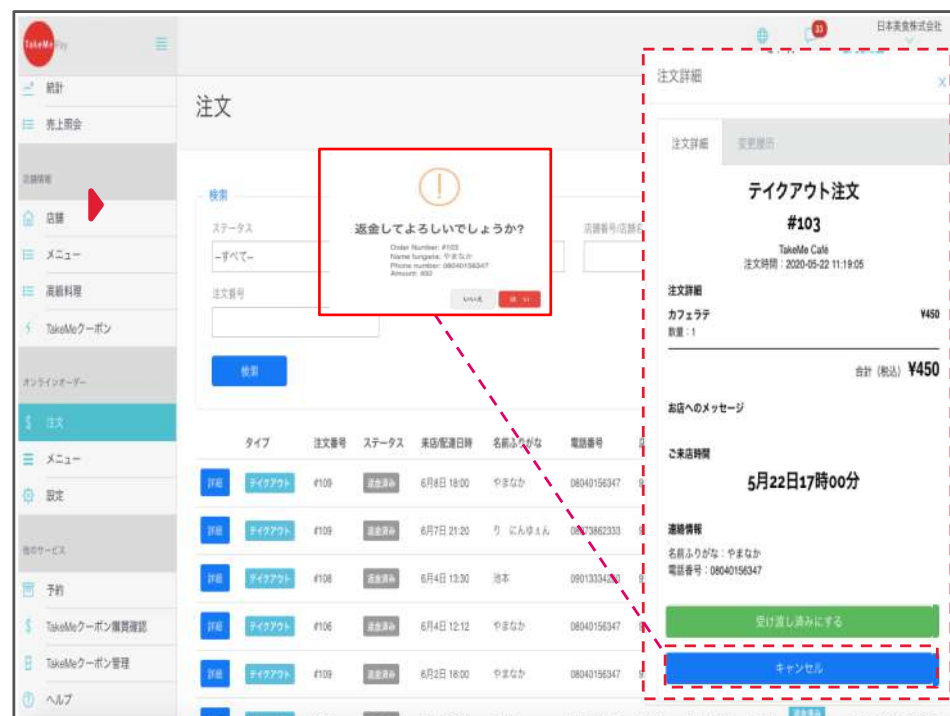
TakeMe Pay

33

日本美食株式会社

統計

売上照会

店舗情報

店舗

メニュー

裏飯料理

TakeMeクーポン

オンラインオーダー

注文

メニュー

設定

他のサービス

予約

TakeMeクーポン購買確認

TakeMeクーポン管理

ヘルプ

注文

検索

ステータス

-すべて-

注文番号

店舗番号/店舗名

検索

返金してよろしいでしょうか?

Order Number: #103
Name furigana: やまなか
Phone number: 08040156347
Amount: 450

いいえ　はい

| | タイプ | 注文番号 | ステータス | 来店/配達日時 | 名前ふりがな | 電話番号 |
|---|---|---|---|---|---|---|
| 詳細 | テイクアウト | #109 | 返金済み | 6月8日 18:00 | やまなか | 08040156347 |
| 詳細 | テイクアウト | #109 | 返金済み | 6月7日 21:20 | り にんゆぇん | 08073862333 |
| 詳細 | テイクアウト | #108 | 返金済み | 6月4日 13:30 | 池本 | 09013334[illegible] |
| 詳細 | テイクアウト | #106 | 返金済み | 6月4日 12:12 | やまなか | 08040156347 |
| 詳細 | テイクアウト | #109 | 返金済み | 6月2日 18:00 | やまなか | 08040156347 |

注文詳細

×

注文詳細　変更履歴

テイクアウト注文

#103

TakeMe Café
注文時間：2020-05-22 11:19:05

注文詳細

カフェラテ　¥450
数量：1

合計（税込）¥450

お店へのメッセージ

ご来店時間

5月22日17時00分

連絡情報

名前ふりがな：やまなか
電話番号：08040156347

受け渡し済みにする

キャンセル